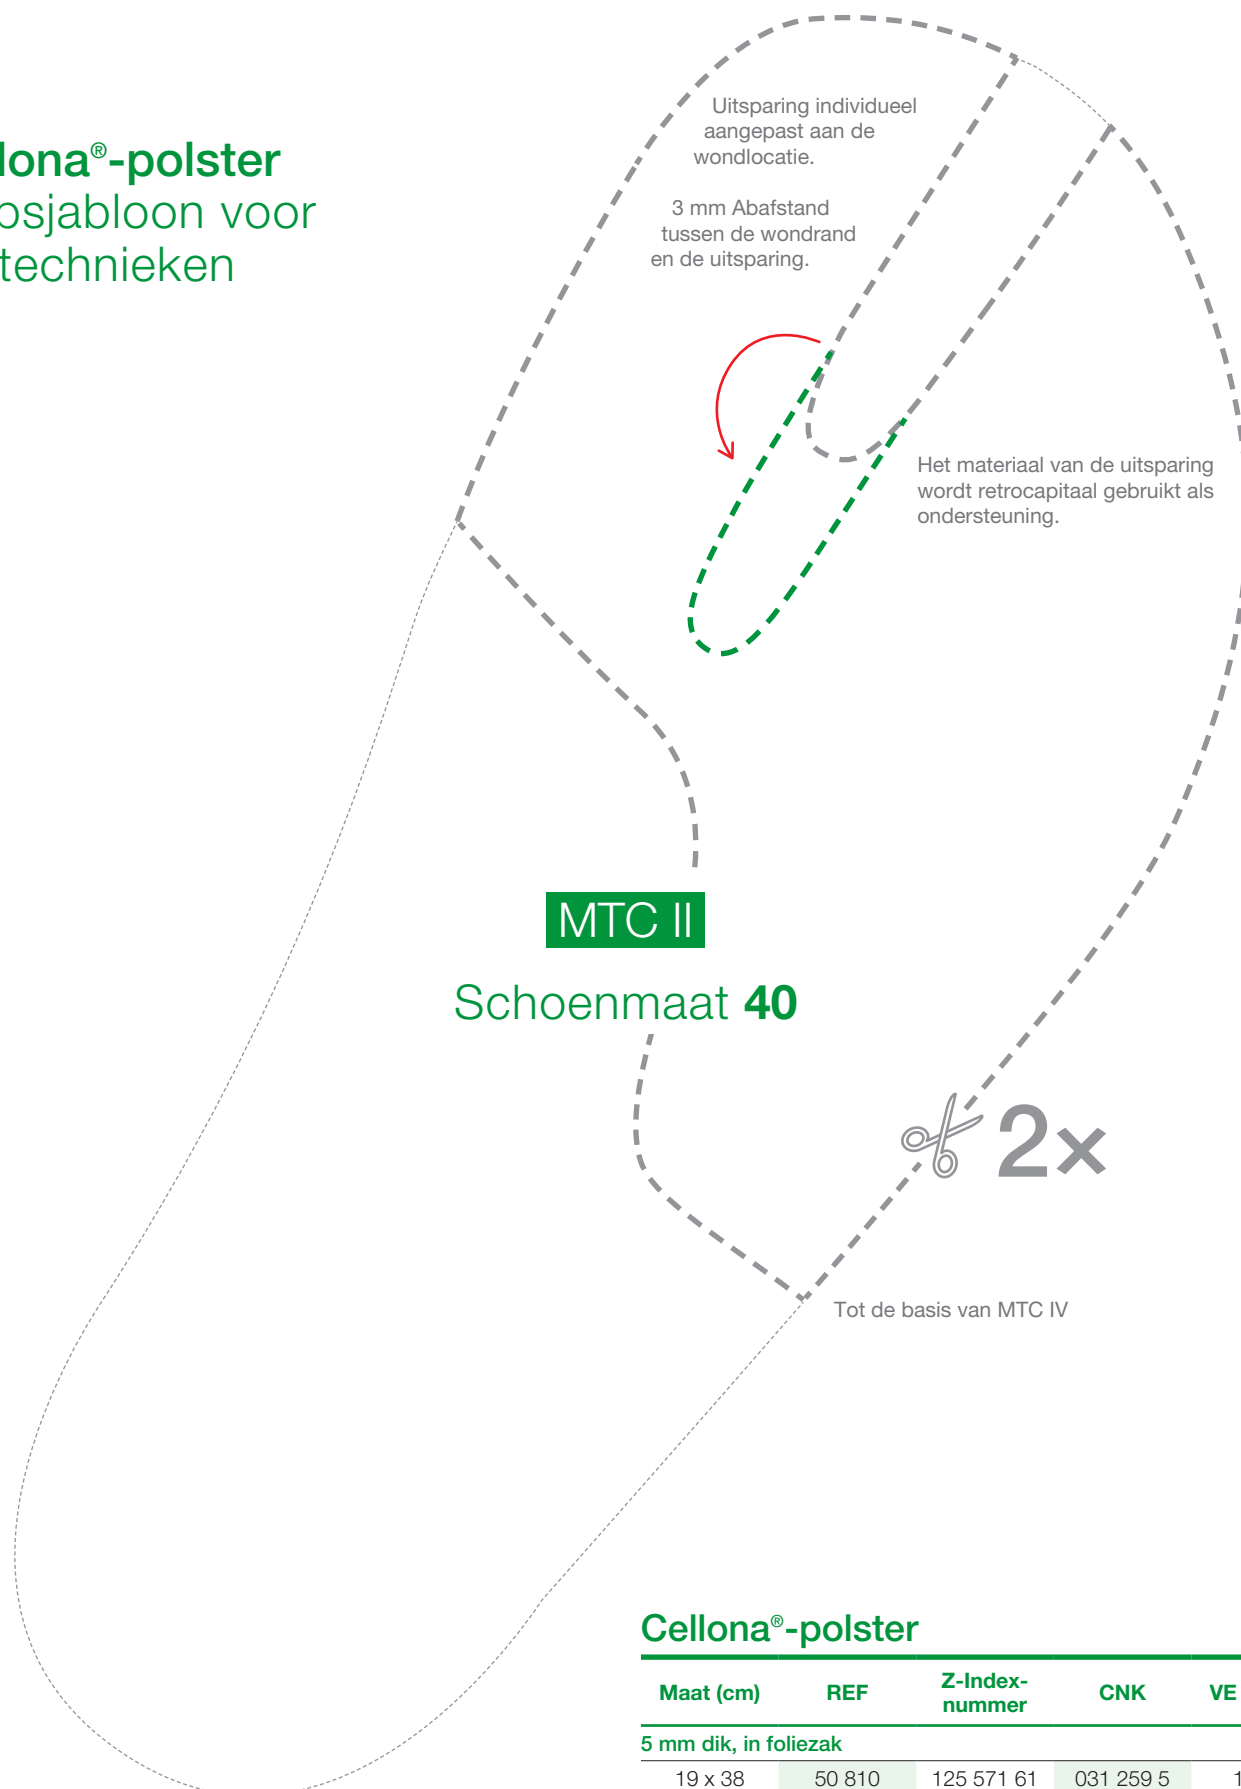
lona®-polster
osjabloon voor
technieken

Uitsparing individueel aangepast aan de wondlocatie.

3 mm Abafstand tussen de wondrand en de uitsparing.

Het materiaal van de uitsparing wordt retrocapitaal gebruikt als ondersteuning.

MTC II

Schoenmaat 40

2x

Tot de basis van MTC IV

Cellona®-polster

| Maat (cm) | REF | Z-Index-nummer | CNK | VE |
|---|---|---|---|---|
| 5 mm dik, in foliezak | | | | |
| 19 x 38 | 50 810 | 125 571 61 | 031 259 5 | 1 |